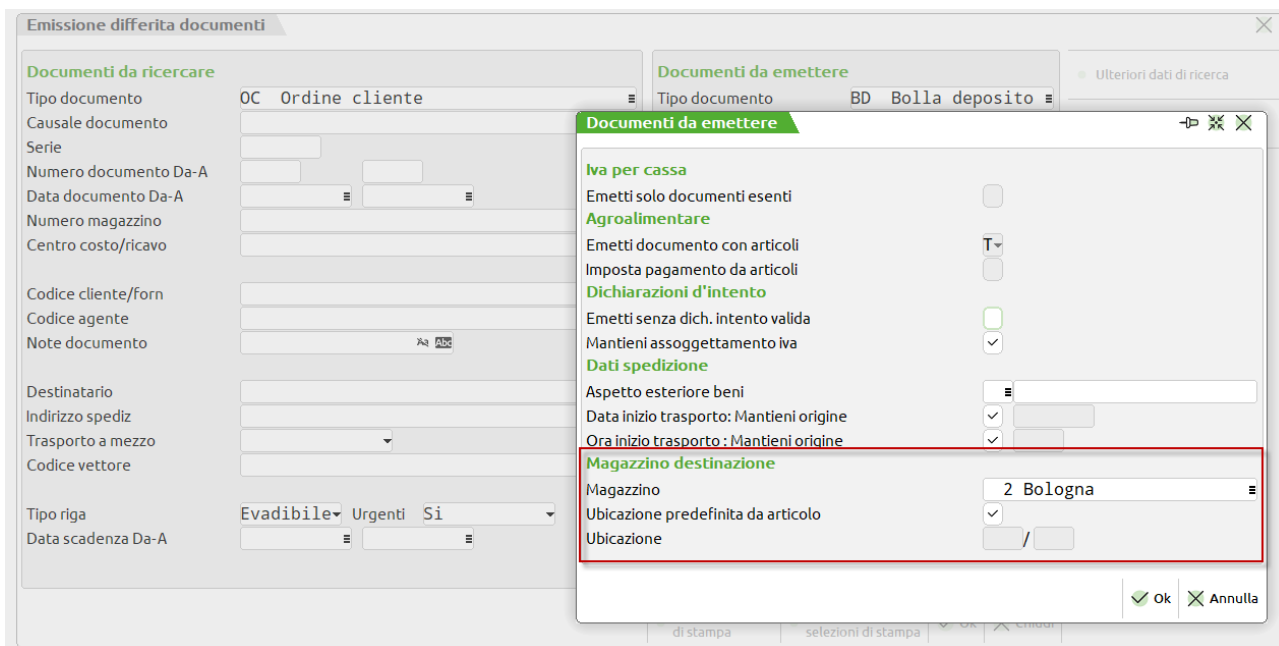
Emissione differita documenti

Documenti da ricercare
Tipo documento OC Ordine cliente
Causale documento
Serie
Numero documento Da-A
Data documento Da-A
Numero magazzino
Centro costo/ricavo

Codice cliente/forn
Codice agente
Note documento

Destinatario
Indirizzo spediz
Trasporto a mezzo
Codice vettore

Tipo riga Evadibile Urgenti Si
Data scadenza Da-A

Documenti da emettere
Tipo documento BD Bolla deposito

Ulteriori dati di ricerca

Documenti da emettere
Iva per cassa
Emetti solo documenti esenti
Agroalimentare
Emetti documento con articoli T
Imposta pagamento da articoli
Dichiarazioni d'intento
Emetti senza dich. intento valida
Mantieni assoggettamento iva
Dati spedizione
Aspetto esteriore beni
Data inizio trasporto: Mantieni origine
Ora inizio trasporto : Mantieni origine
Magazzino destinazione
Magazzino 2 Bologna
Ubicazione predefinita da articolo
Ubicazione /

Ok Annulla

di stampa selezioni di stampa Ok Chiudi